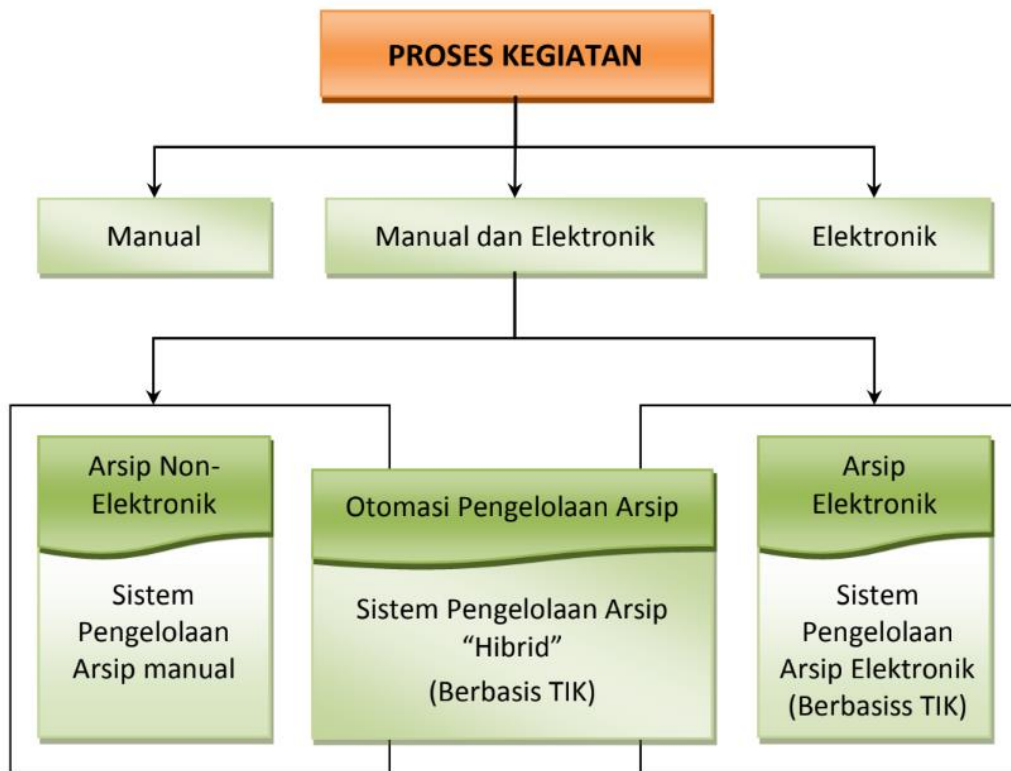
PROSES KEGIATAN

Manual

Manual dan Elektronik

Elektronik

Arsip Non-Elektronik

Sistem Pengelolaan Arsip manual

Otomasi Pengelolaan Arsip

Sistem Pengelolaan Arsip "Hibrid" (Berbasis TIK)

Arsip Elektronik

Sistem Pengelolaan Arsip Elektronik (Berbasiss TIK)